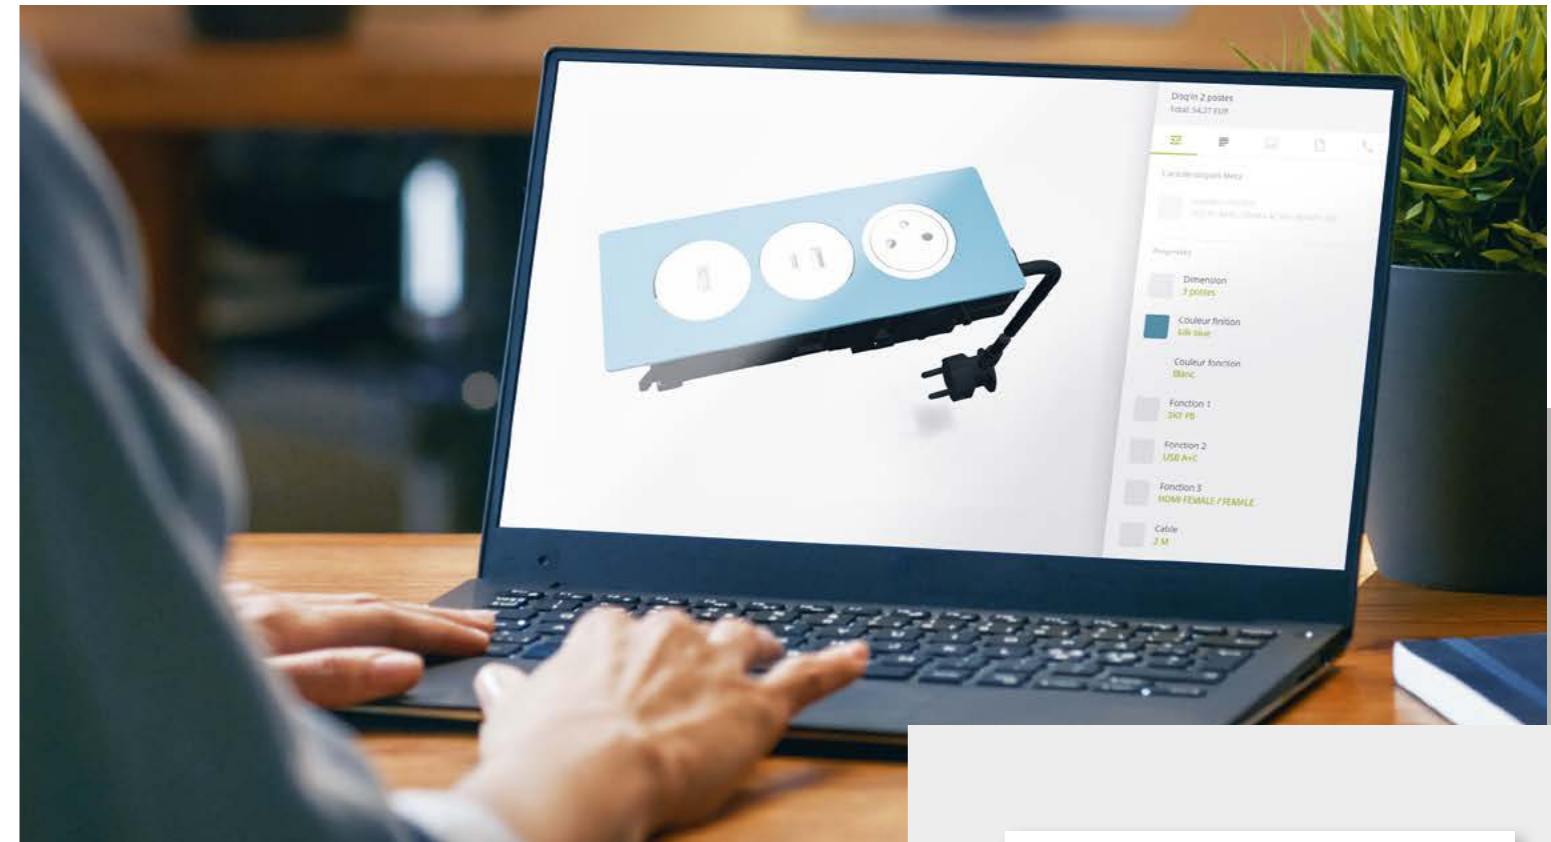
Disq'in 2 postes
Total: 54,27 EUR

Caractéristiques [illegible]

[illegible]

Dimension
3 postes

Couleur finition
Silk blue

Couleur fonction
Blanc

Fonction 1
2K+T FR

Fonction 2
USB A+C

Fonction 3
HDMI FEMALE / FEMALE

Cable
2 M